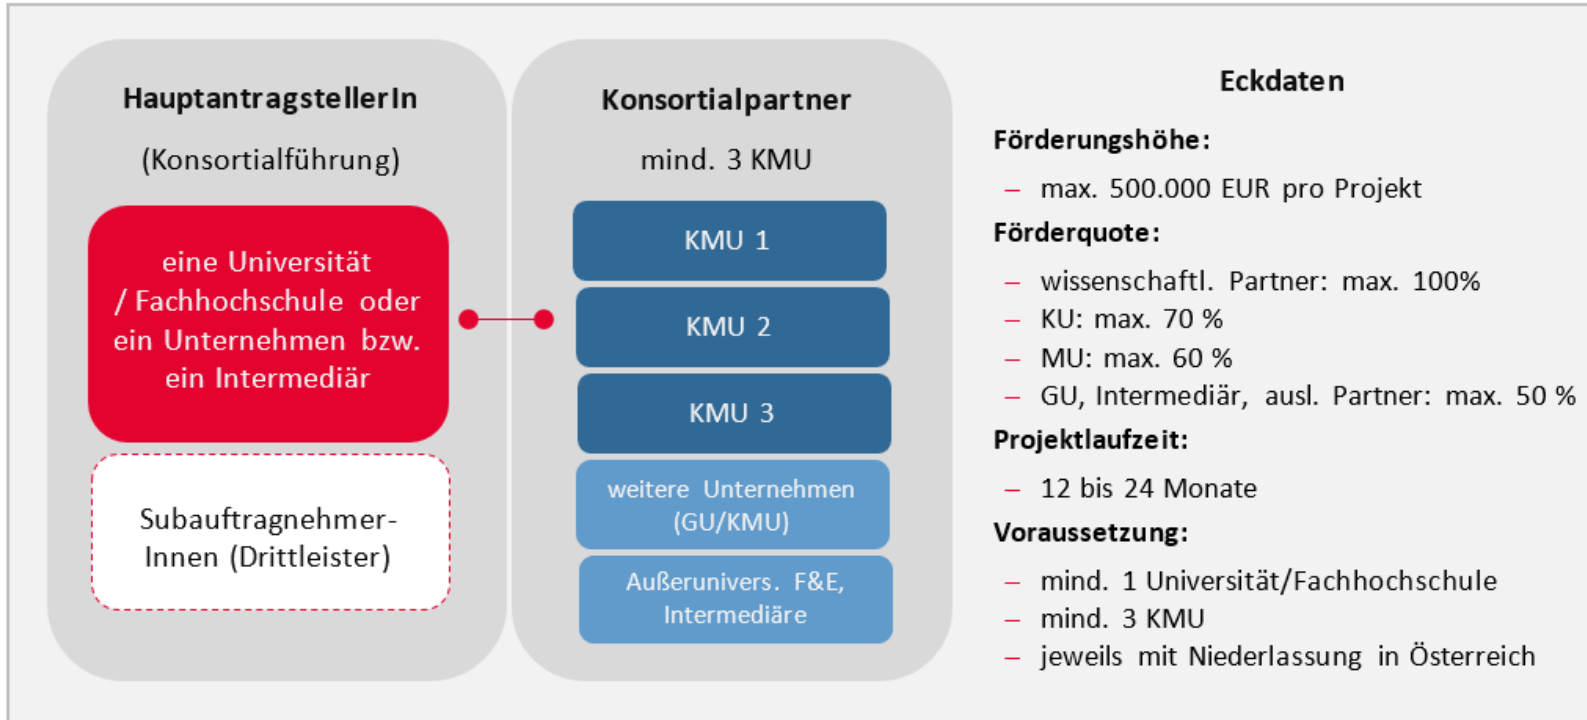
HauptantragstellerIn

(Konsortialführung)

eine Universität / Fachhochschule oder ein Unternehmen bzw. ein Intermediär

SubauftragnehmerInnen (Drittleister)

Konsortialpartner

mind. 3 KMU

KMU 1

KMU 2

KMU 3

weitere Unternehmen (GU/KMU)

Außerunivers. F&E, Intermediäre

Eckdaten

Förderungshöhe:

– max. 500.000 EUR pro Projekt

Förderquote:

– wissenschaftl. Partner: max. 100%
– KU: max. 70 %
– MU: max. 60 %
– GU, Intermediär, ausl. Partner: max. 50 %

Projektlaufzeit:

– 12 bis 24 Monate

Voraussetzung:

– mind. 1 Universität/Fachhochschule
– mind. 3 KMU
– jeweils mit Niederlassung in Österreich